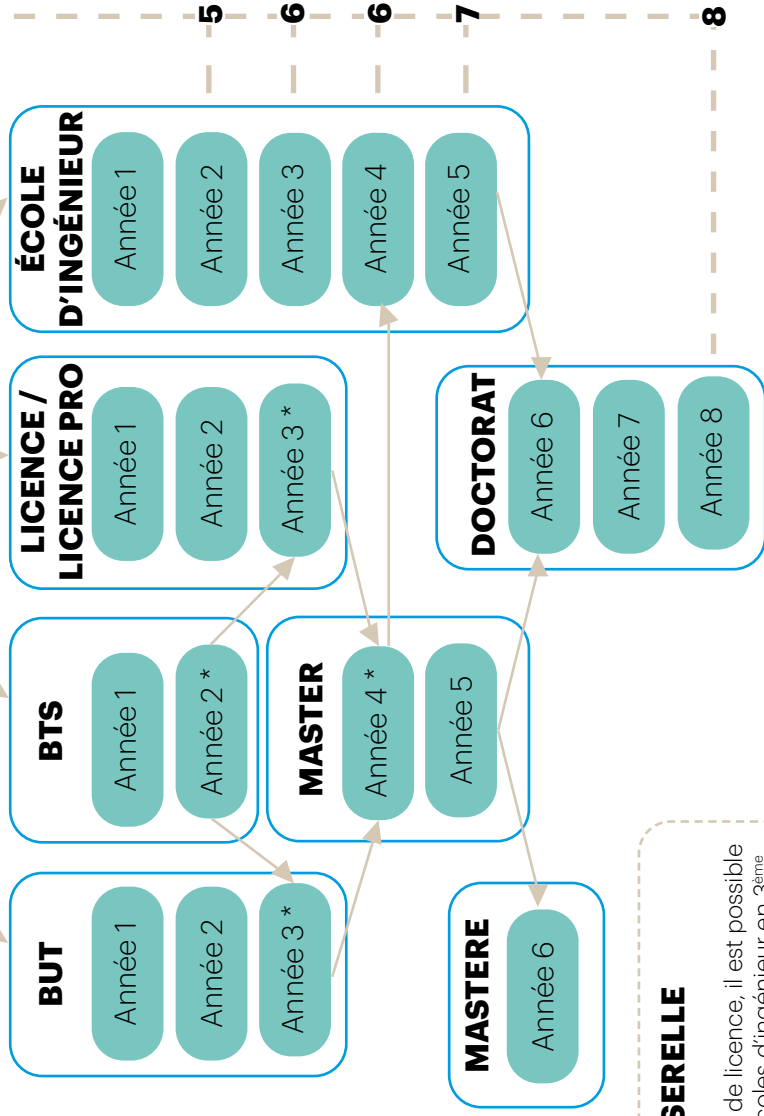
5
6
6
7
8

ÉCOLE D'INGÉNIEUR
Année 1
Année 2
Année 3
Année 4
Année 5

LICENCE / LICENCE PRO
Année 1
Année 2
Année 3 *

DOCTORAT
Année 6
Année 7
Année 8

BTS
Année 1
Année 2 *

MASTER
Année 4 *
Année 5

BUT
Année 1
Année 2
Année 3 *

MASTERE
Année 6

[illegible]SERELLE
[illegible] de licence, il est possible
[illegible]coles d'ingénieur en 3ème